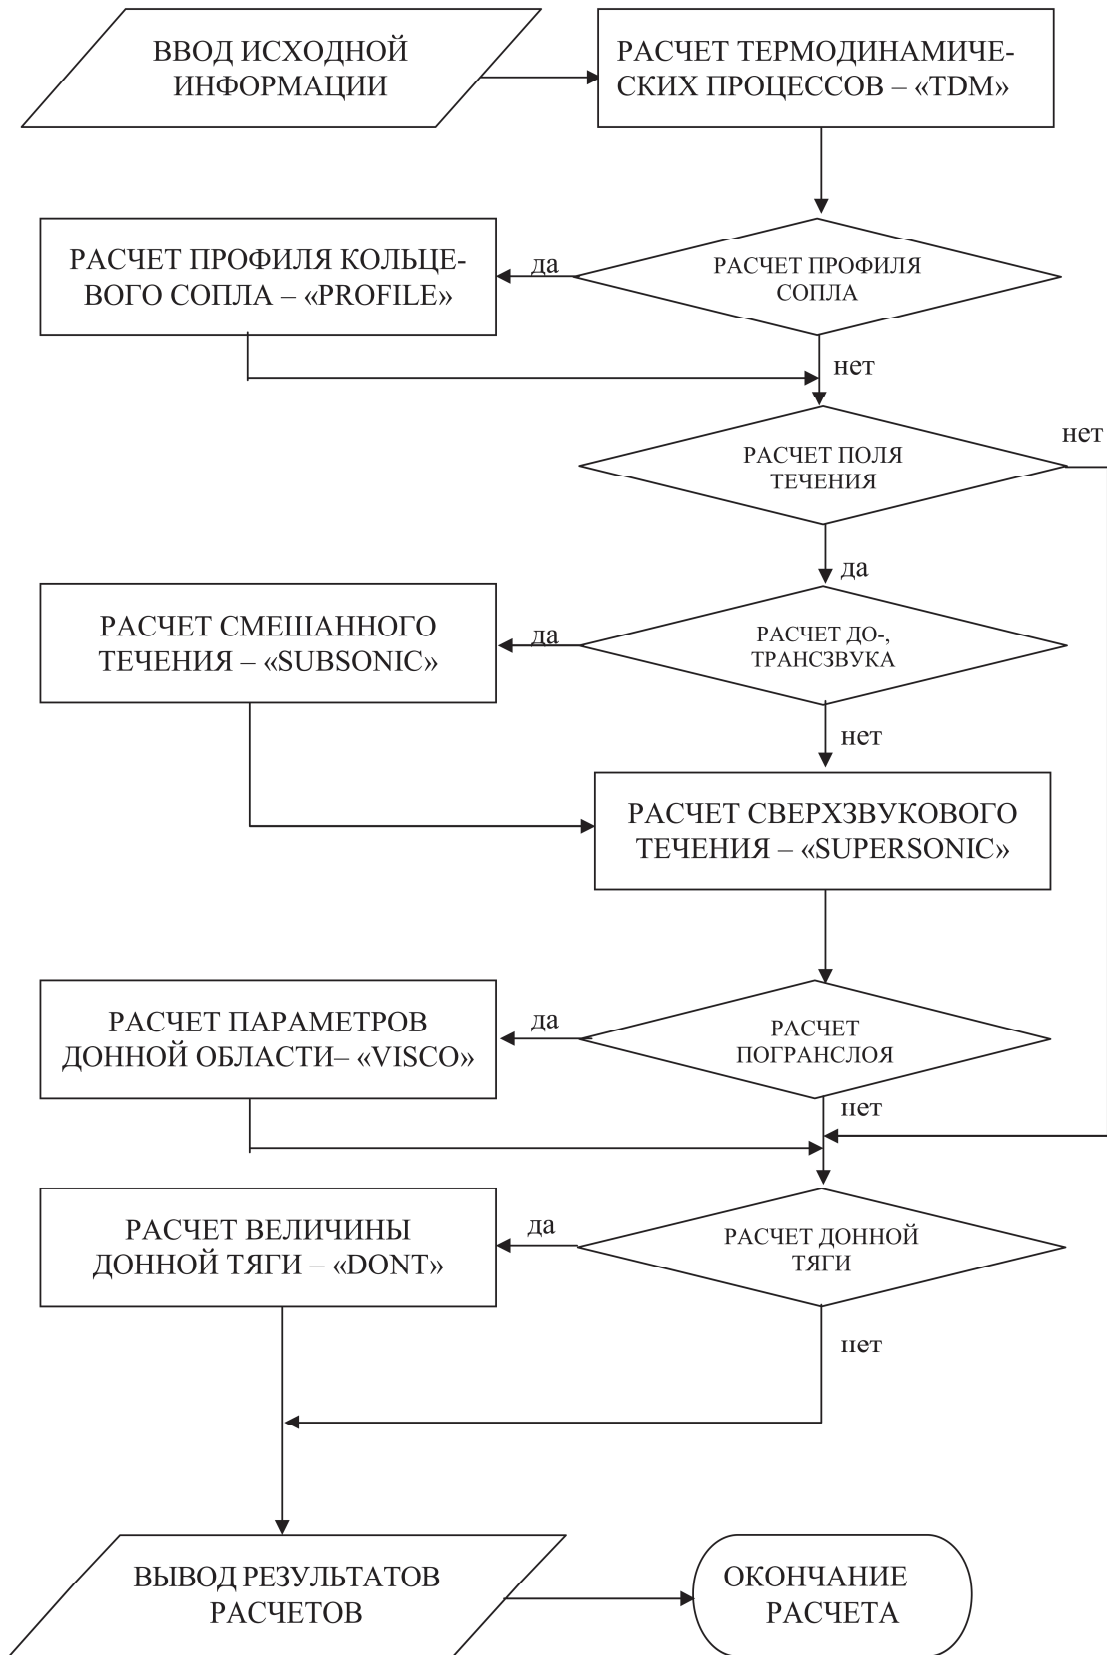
ВВОД ИСХОДНОЙ ИНФОРМАЦИИ

РАСЧЕТ ТЕРМОДИНАМИЧЕСКИХ ПРОЦЕССОВ – «TDM»

РАСЧЕТ ПРОФИЛЯ КОЛЬЦЕВОГО СОПЛА – «PROFILE»

да

РАСЧЕТ ПРОФИЛЯ СОПЛА

нет

нет

РАСЧЕТ ПОЛЯ ТЕЧЕНИЯ

да

РАСЧЕТ СМЕШАННОГО ТЕЧЕНИЯ – «SUBSONIC»

да

РАСЧЕТ ДО-, ТРАНСЗВУКА

нет

РАСЧЕТ СВЕРХЗВУКОВОГО ТЕЧЕНИЯ – «SUPERSONIC»

РАСЧЕТ ПАРАМЕТРОВ ДОННОЙ ОБЛАСТИ– «VISCO»

да

РАСЧЕТ ПОГРАНСЛОЯ

нет

РАСЧЕТ ВЕЛИЧИНЫ ДОННОЙ ТЯГИ – «DONT»

да

РАСЧЕТ ДОННОЙ ТЯГИ

нет

ВЫВОД РЕЗУЛЬТАТОВ РАСЧЕТОВ

ОКОНЧАНИЕ РАСЧЕТА